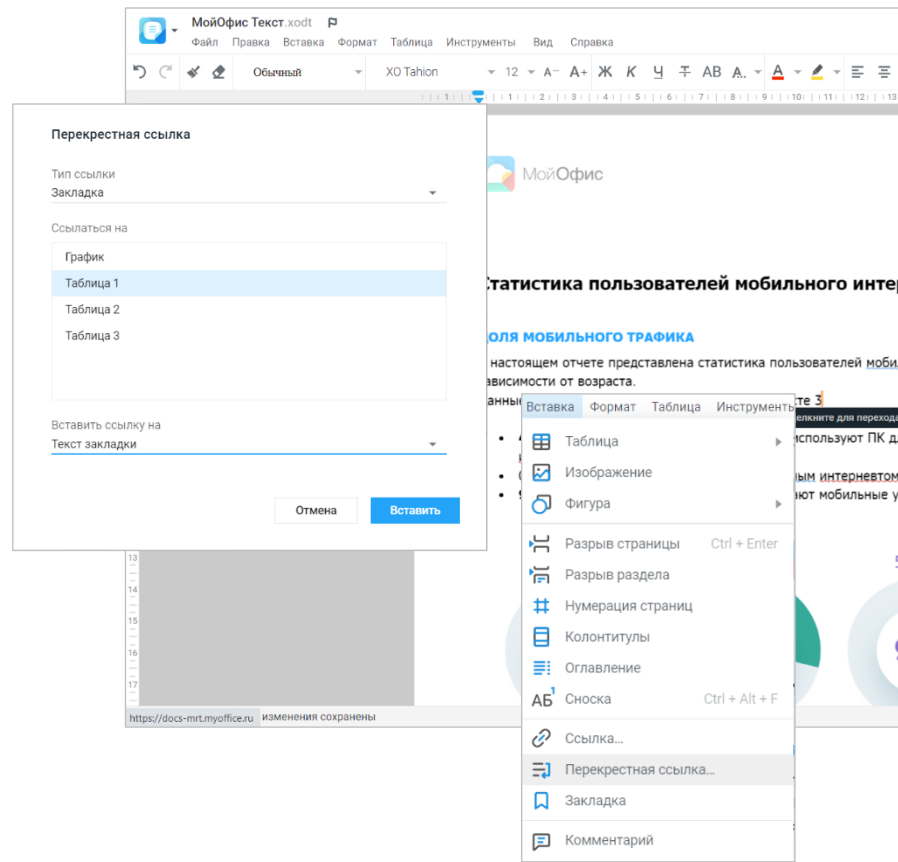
МойОфис Текст.xodt
Файл Правка Вставка Формат Таблица Инструменты Вид Справка
Обычный XO Tahion 12 A- A+ Ж К Ч Ŧ AB A.
Перекрестная ссылка
Тип ссылки
Закладка
Ссылаться на
График
Таблица 1
Таблица 2
Таблица 3
Вставить ссылку на
Текст закладки
Отмена Вставить
МойОфис
Статистика пользователей мобильного интер
ДОЛЯ МОБИЛЬНОГО ТРАФИКА
настоящем отчете представлена статистика пользователей моби
зависимости от возраста.
анные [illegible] те 3
спользуют ПК д
ым интернетом
ют мобильные у
Вставка Формат Таблица Инструменты
щелкните для перехода
Таблица
Изображение
Фигура
Разрыв страницы Ctrl + Enter
Разрыв раздела
Нумерация страниц
Колонтитулы
Оглавление
Сноска Ctrl + Alt + F
Ссылка...
Перекрестная ссылка...
Закладка
Комментарий
https://docs-mrt.myoffice.ru изменения сохранены